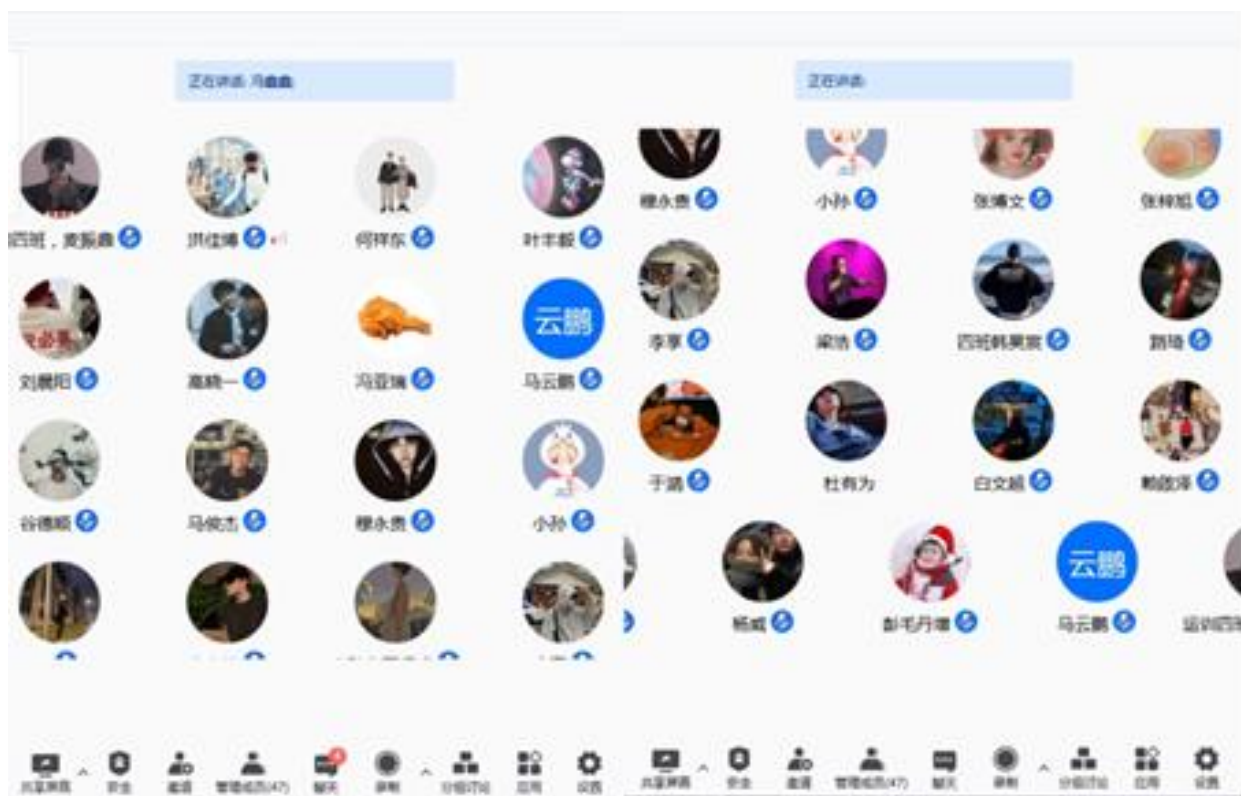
正在讲话: 马鑫鑫

四班，黄振鑫
洪佳博
何梓东
叶丰毅
刘晨阳
高楠一
冯亚瑞
云鹏
马云鹏
谷德顺
马俊杰
穆永贵
小孙

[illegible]

共享屏幕
安全
邀请
管理成员(47)
聊天
录制
分组讨论
应用
设置

正在讲话:

穆永贵
小孙
张博文
张梓姐
李享
梁浩
四班韩英宸
凯哥
于鹏
杜有为
白文超
鲍政泽
杨威
彭毛丹增
云鹏
马云鹏
运动四班

共享屏幕
安全
邀请
管理成员(47)
聊天
录制
分组讨论
应用
设置